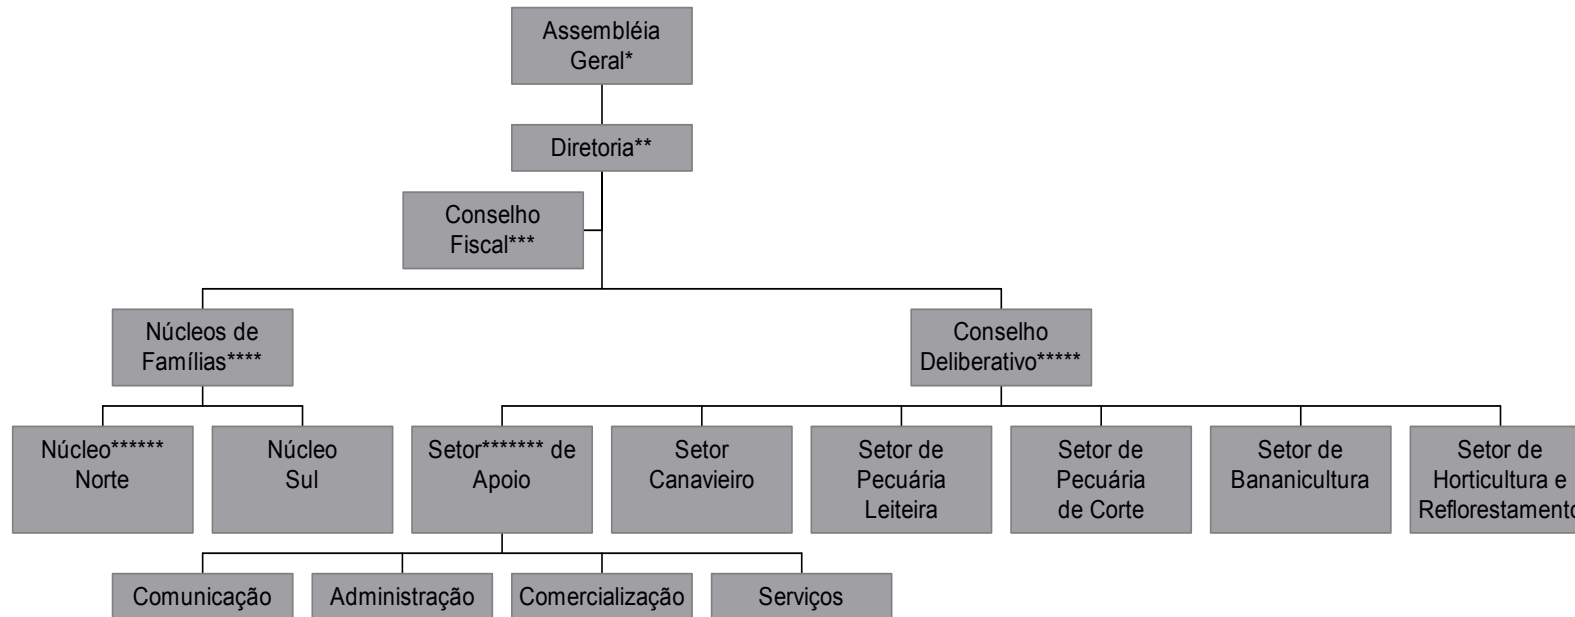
Assembléia Geral*

Diretoria**

Conselho Fiscal***

Núcleos de Famílias****

Conselho Deliberativo*****

Núcleo****** Norte

Núcleo Sul

Setor******* de Apoio

Setor Canavieiro

Setor de Pecuária Leiteira

Setor de Pecuária de Corte

Setor de Bananicultura

Setor de Horticultura e Reflorestamento

Comunicação

Administração

Comercialização

Serviços